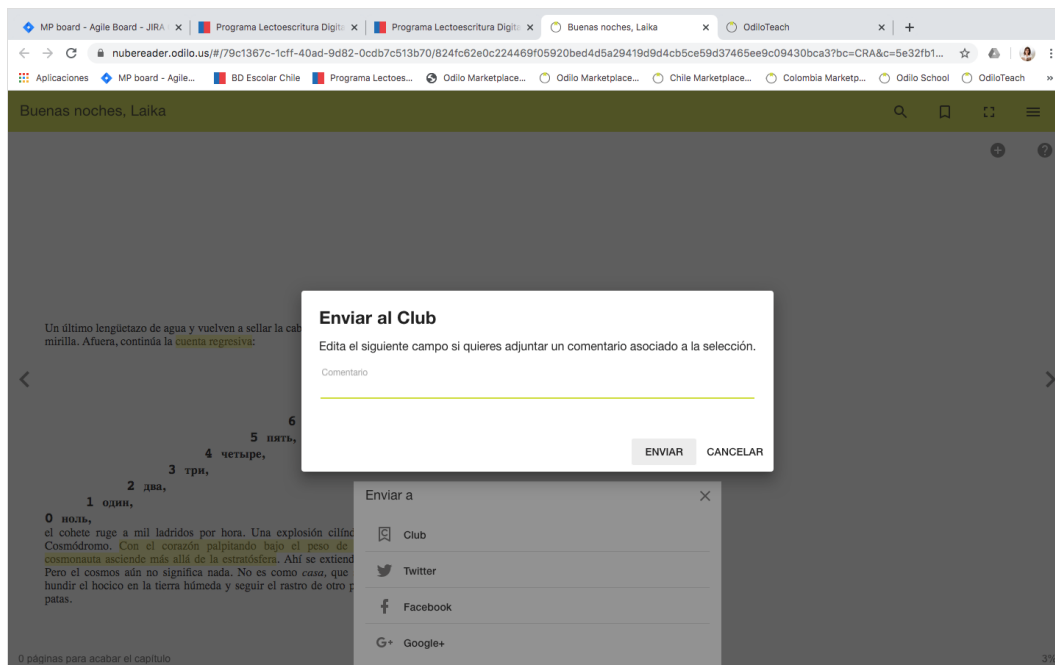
MP board - Agile Board - JIRA | Programa Lectoescritura Digit | Programa Lectoescritura Digit | Buenas noches, Laika | OdiloTeach

nubereader.odilo.us/#/79c1367c-1cff-40ad-9d82-0cdb7c513b70/824fc62e0c224469f05920bed4d5a29419d9d4cb5ce59d37465ee9c09430bca3?bc=CRA&c=5e32fb1...

Aplicaciones | MP board - Agile... | BD Escolar Chile | Programa Lectoes... | Odilo Marketplace... | Odilo Marketplace... | Chile Marketplace... | Colombia Marketp... | Odilo School | OdiloTeach

Buenas noches, Laika

Un último lengüetazo de agua y vuelven a sellar la cab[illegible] mirilla. Afuera, continúa la cuenta regresiva:

6 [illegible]
5 пять,
4 четыре,
3 три,
2 два,
1 один,
0 ноль,
el cohete ruge a mil ladridos por hora. Una explosión cilínd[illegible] Cosmódromo. Con el corazón palpitando bajo el peso de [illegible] cosmonauta asciende más allá de la estratósfera. Ahí se extiend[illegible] Pero el cosmos aún no significa nada. No es como casa, que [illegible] hundir el hocico en la tierra húmeda y seguir el rastro de otro p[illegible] patas.

Enviar al Club

Edita el siguiente campo si quieres adjuntar un comentario asociado a la selección.

Comentario

ENVIAR CANCELAR

Enviar a

Club

Twitter

Facebook

Google+

0 páginas para acabar el capítulo